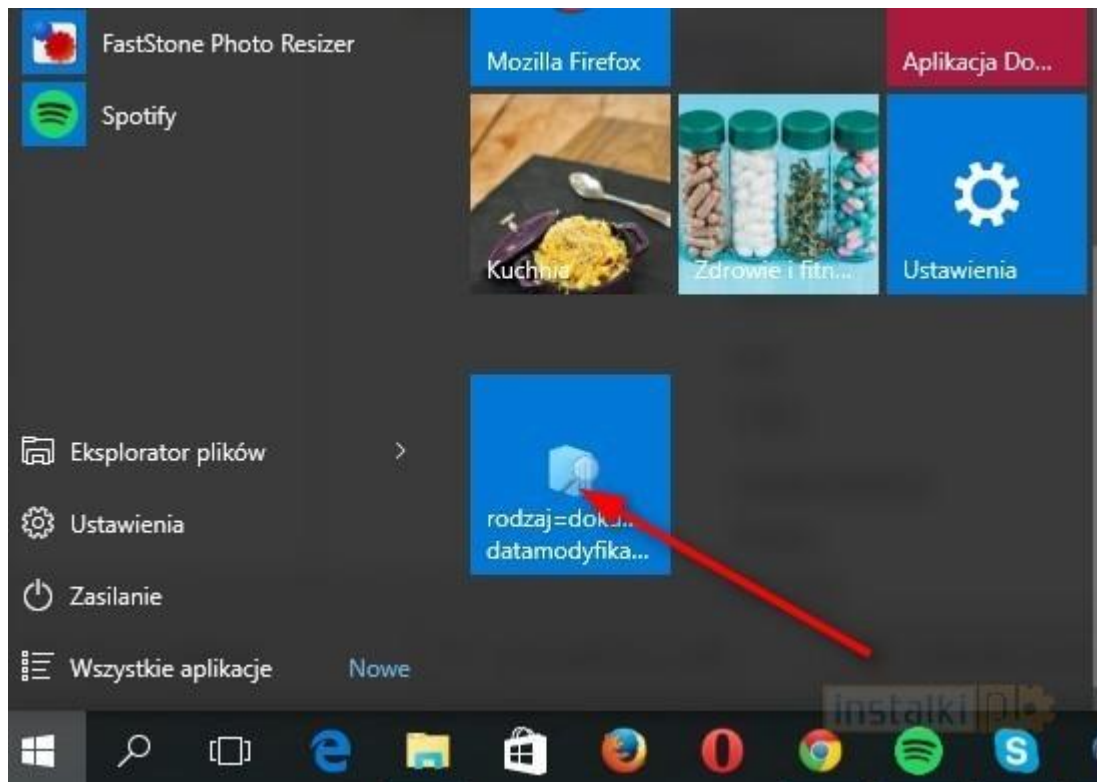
FastStone Photo Resizer

Spotify

Mozilla Firefox

Aplikacja Do...

Kuchnia

Zdrowie i fitn...

Ustawienia

Eksplorator plików

Ustawienia

Zasilanie

Wszystkie aplikacje

Nowe

rodzaj=doku...
datamodyfika...

instalki pl